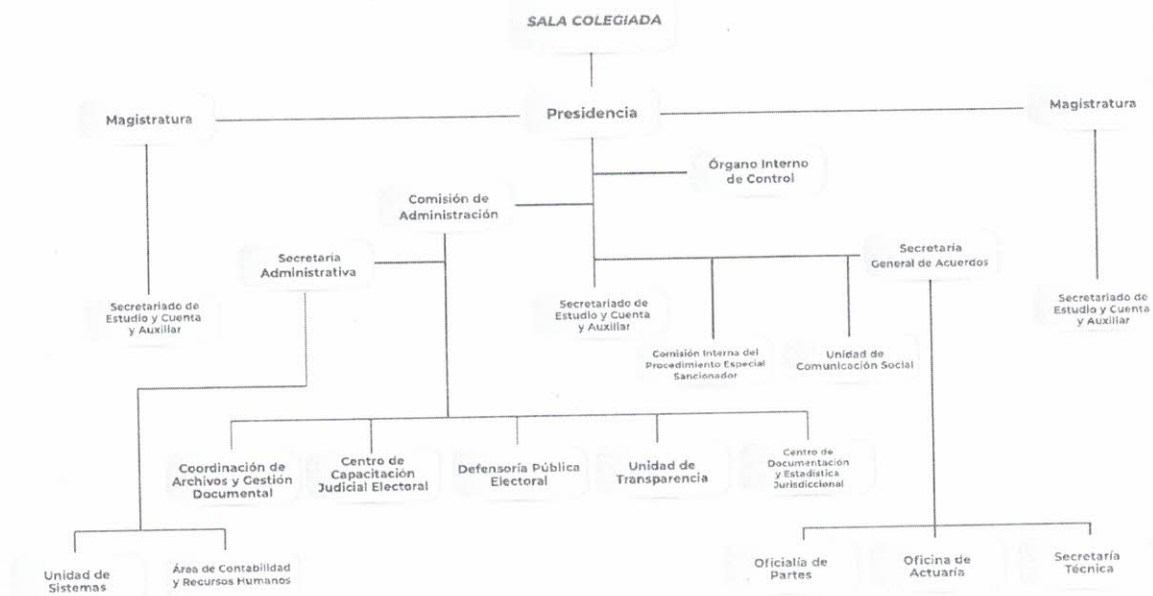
SALA COLEGIADA

Magistratura

Presidencia

Magistratura

Órgano Interno de Control

Comisión de Administración

Secretaría Administrativa

Secretaría General de Acuerdos

Secretariado de Estudio y Cuenta y Auxiliar

Secretariado de Estudio y Cuenta y Auxiliar

Secretariado de Estudio y Cuenta y Auxiliar

Comisión Interna del Procedimiento Especial Sancionador

Unidad de Comunicación Social

Coordinación de Archivos y Gestión Documental

Centro de Capacitación Judicial Electoral

Defensoría Pública Electoral

Unidad de Transparencia

Centro de Documentación y Estadística Jurisdiccional

Unidad de Sistemas

Área de Contabilidad y Recursos Humanos

Oficialía de Partes

Oficina de Actuaría

Secretaría Técnica